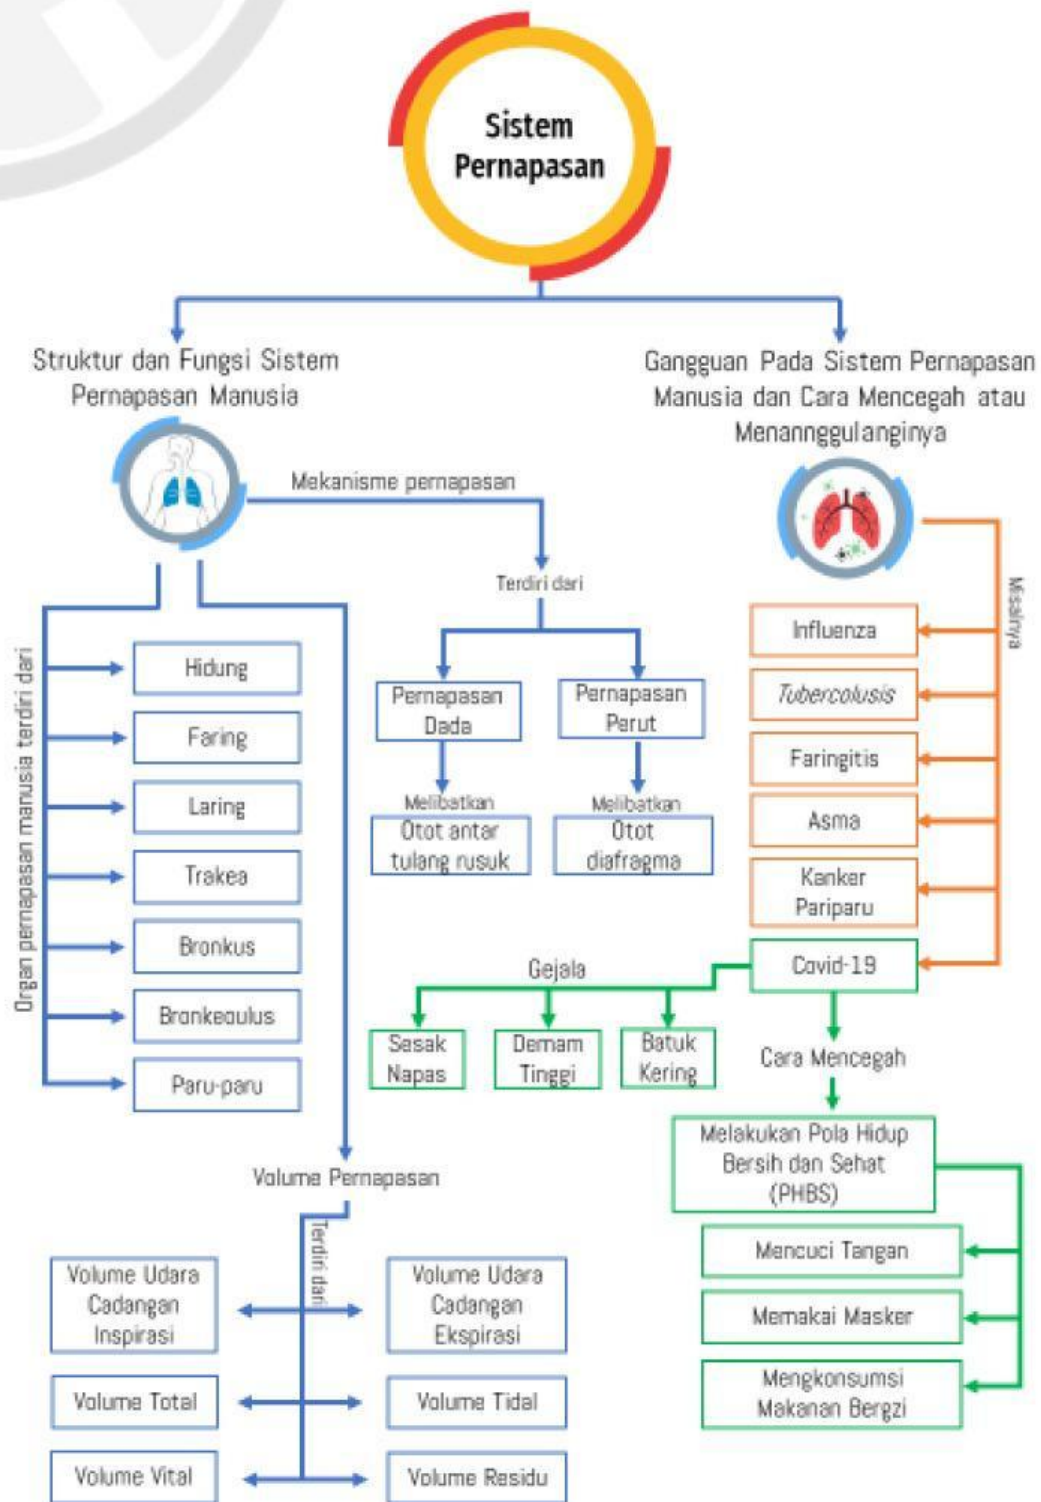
Sistem Pernapasan

Struktur dan Fungsi Sistem Pernapasan Manusia

Gangguan Pada Sistem Pernapasan Manusia dan Cara Mencegah atau Menannggulanginya

Mekanisme pernapasan

Terdiri dari

Pernapasan Dada

Pernapasan Perut

Melibatkan

Otot antar tulang rusuk

Melibatkan

Otot diafragma

Organ pernapasan manusia terdiri dari

Hidung

Faring

Laring

Trakea

Bronkus

Bronkeoulus

Paru-paru

Misalnya

Influenza

Tubercolusis

Faringitis

Asma

Kanker Pariparu

Covid-19

Gejala

Sasak Napas

Demam Tinggi

Batuk Kering

Cara Mencegah

Melakukan Pola Hidup Bersih dan Sehat (PHBS)

Mencuci Tangan

Memakai Masker

Mengkonsumsi Makanan Bergzi

Volume Pernapasan

Terdiri dari

Volume Udara Cadangan Inspirasi

Volume Udara Cadangan Ekspirasi

Volume Total

Volume Tidal

Volume Vital

Volume Residu